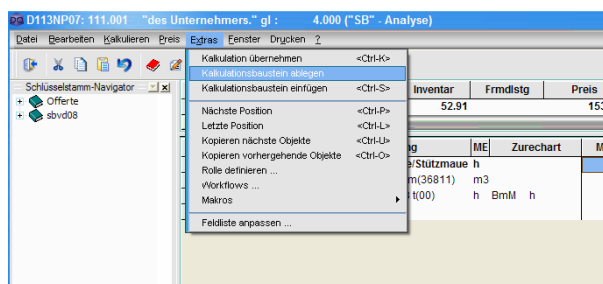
D113NP07: 111.001 "des Unternehmers." gl : 4.000 ("SB" - Analyse)

Datei Bearbeiten Kalkulieren Preis Extras Fenster Drucken ?

Schlüsselstamm-Navigator
Offerte
sbvd08

Kalkulation übernehmen <Ctrl-K>
Kalkulationsbaustein ablegen
Kalkulationsbaustein einfügen <Ctrl-S>
Nächste Position <Ctrl-P>
Letzte Position <Ctrl-L>
Kopieren nächste Objekte <Ctrl-U>
Kopieren vorhergehende Objekte <Ctrl-O>
Rolle definieren ...
Workflows ...
Makros
Feldliste anpassen ...

Inventar | Frmdlstg | Preis
52.91 | | 153

ng | ME | Zurechart
e/Stützmaue h
m(36811) m3
t(00) h BmM h